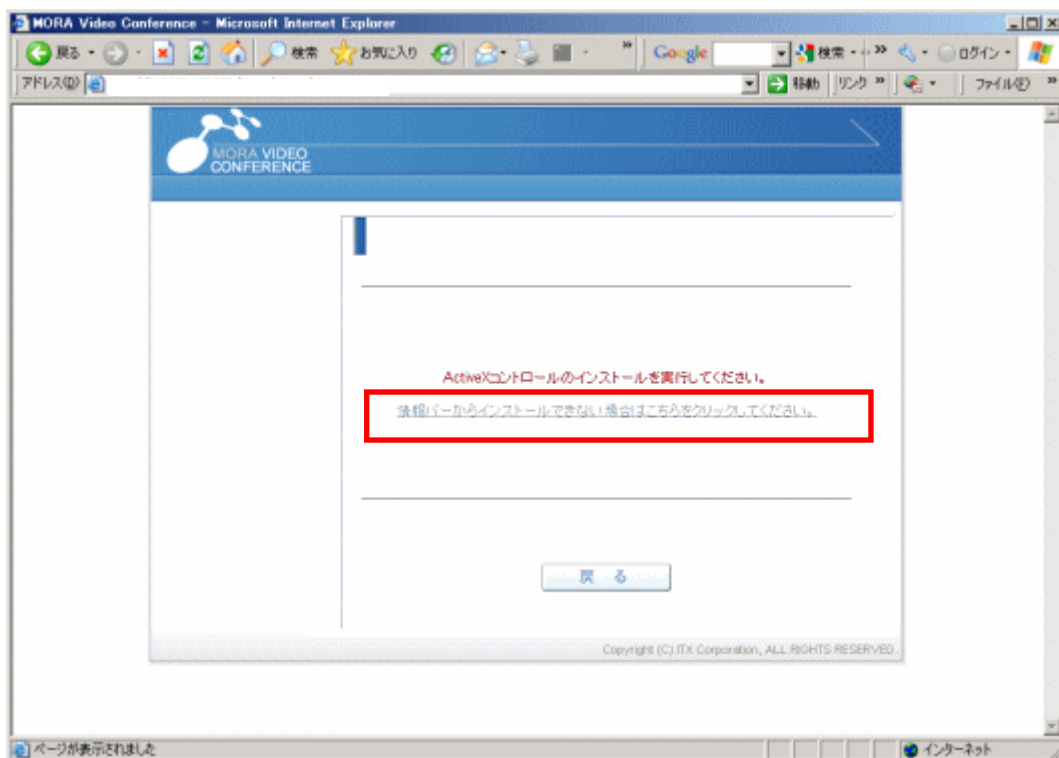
MORA Video Conference - Microsoft Internet Explorer

戻る 検索 お気に入り Google 検索 ログイン

アドレス(D) 移動 リンク ファイル(F)

MORA VIDEO CONFERENCE

ActiveXコントロールのインストールを実行してください。

情報バーからインストールできない場合はこちらをクリックしてください。

戻る

Copyright (C) ITX Corporation, ALL RIGHTS RESERVED

ページが表示されました

インターネット